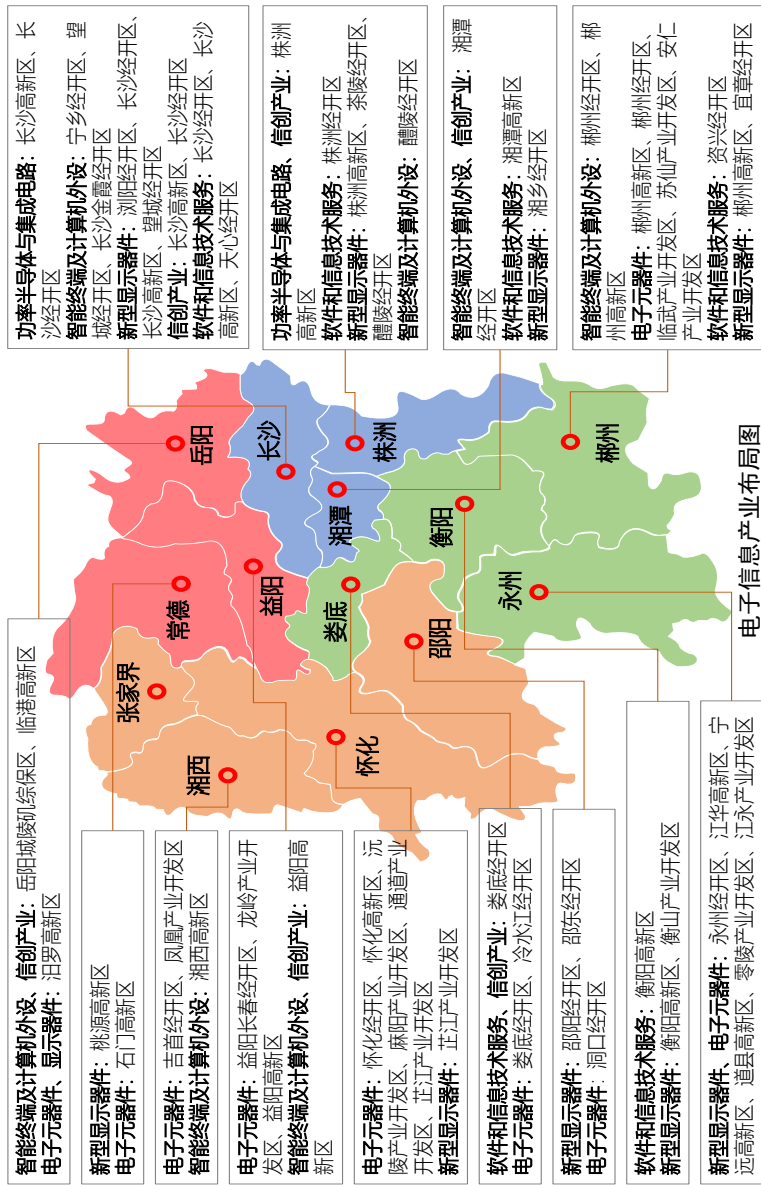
电子信息产业布局图

功率半导体与集成电路：长沙高新区、长沙经开区
智能终端及计算机外设：宁乡经开区、望城经开区、长沙金霞经开区
新型显示器件：浏阳经开区、长沙经开区、长沙高新区、望城经开区
信创产业：长沙高新区、长沙经开区
软件和信息技术服务：长沙经开区、长沙高新区、天心经开区

功率半导体与集成电路、信创产业：株洲高新区
软件和信息技术服务：株洲经开区
新型显示器件：株洲高新区、茶陵经开区、醴陵经开区
智能终端及计算机外设：醴陵经开区

智能终端及计算机外设、信创产业：湘潭经开区
软件和信息技术服务：湘潭高新区
新型显示器件：湘乡经开区

智能终端及计算机外设：郴州经开区、郴州高新区
电子元器件：郴州高新区、郴州经开区、临武产业开发区、苏仙产业开发区、安仁产业开发区
软件和信息技术服务：资兴经开区
新型显示器件：郴州高新区、宜章经开区

岳阳
长沙
株洲
郴州
湘潭
衡阳
益阳
常德
永州
娄底
邵阳
张家界
怀化
湘西

智能终端及计算机外设、信创产业：岳阳城陵矶综保区、临港高新区
电子元器件、显示器件：汨罗高新区

新型显示器件：桃源高新区
电子元器件：石门高新区

电子元器件：吉首经开区、凤凰产业开发区
智能终端及计算机外设：湘西高新区

电子元器件：益阳长春经开区、龙岭产业开发区、益阳高新区
智能终端及计算机外设、信创产业：益阳高新区

电子元器件：怀化经开区、怀化高新区、沅陵产业开发区、麻阳产业开发区、通道产业开发区、芷江产业开发区
新型显示器件：芷江产业开发区

软件和信息技术服务、信创产业：娄底经开区
电子元器件：娄底经开区、冷水江经开区

新型显示器件：邵阳经开区、邵东经开区
电子元器件：洞口经开区

软件和信息技术服务：衡阳高新区
新型显示器件：衡阳高新区、衡山产业开发区

新型显示器件、电子元器件：永州经开区、江华高新区、宁远高新区、道县高新区、零陵产业开发区、江永产业开发区